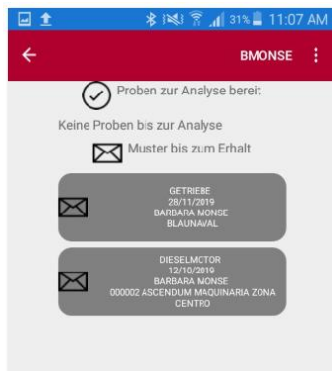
31% 11:07 AM

BMONSE

Proben zur Analyse bereit

Keine Proben bis zur Analyse

Muster bis zum Erhalt

GETRIEBE
28/11/2019
BARBARA MONSE
BLAUNAVAL

DIESELMOTOR
12/10/2019
BARBARA MONSE
000002 ASCENDUM MAQUINARIA ZONA CENTRO